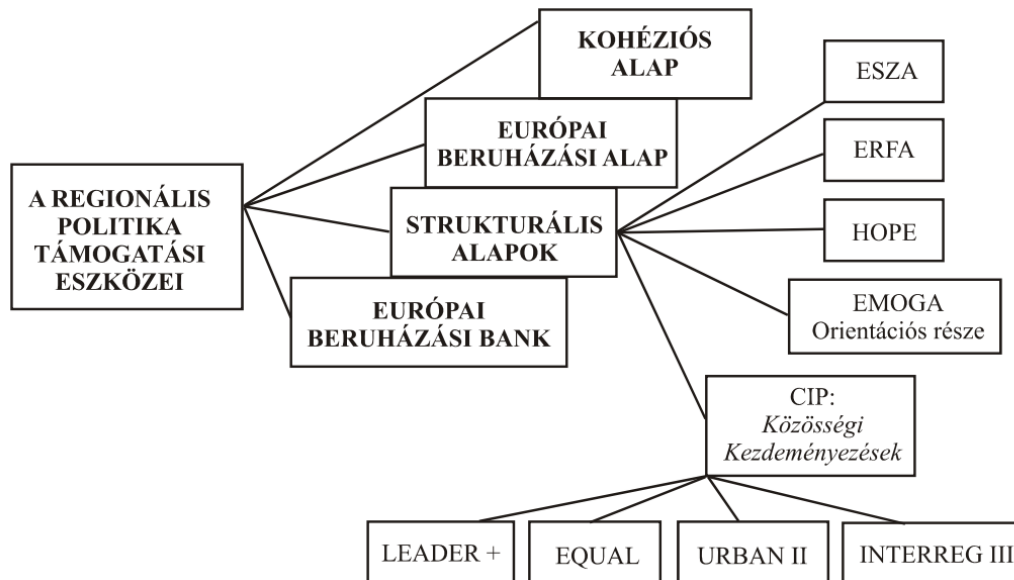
A REGIONÁLIS POLITIKA TÁMOGATÁSI ESZKÖZEI

KOHÉZIÓS ALAP

EURÓPAI BERUHÁZÁSI ALAP

STRUKTURÁLIS ALAPOK

EURÓPAI BERUHÁZÁSI BANK

ESZA

ERFA

HOPE

EMOGA Orientációs része

CIP: *Közösségi Kezdeményezések*

LEADER +

EQUAL

URBAN II

INTERREG III